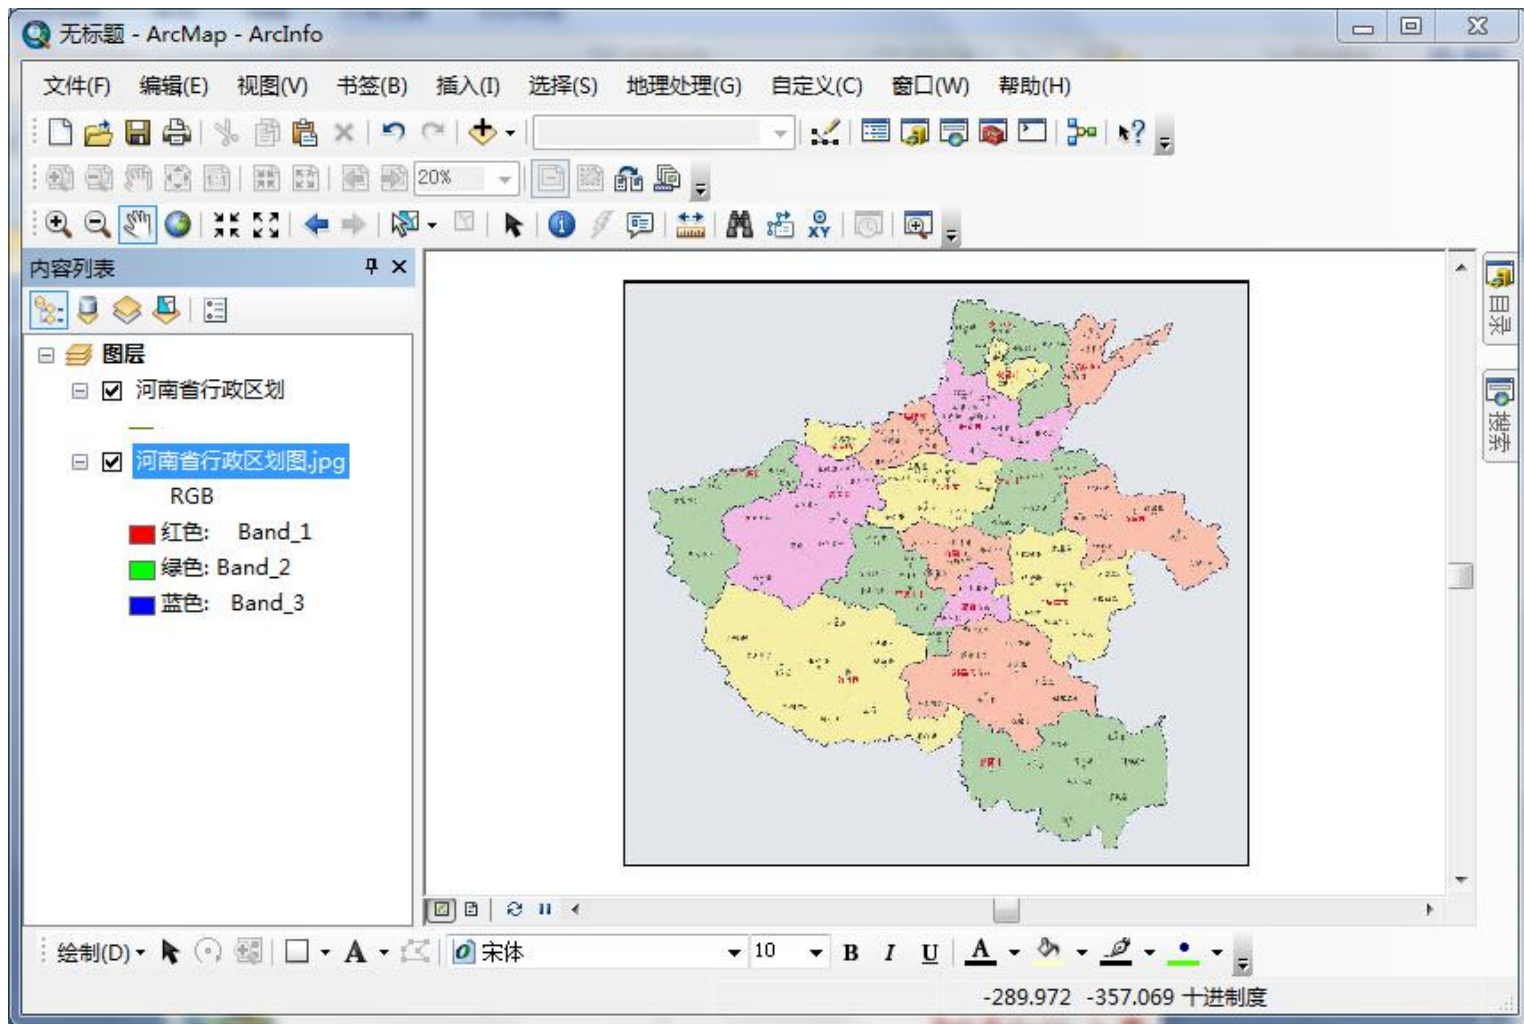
无标题 - ArcMap - ArcInfo

文件(F) 编辑(E) 视图(V) 书签(B) 插入(I) 选择(S) 地理处理(G) 自定义(C) 窗口(W) 帮助(H)

20%

XY

内容列表

图层
河南省行政区划
河南省行政区划图.jpg
RGB
红色: Band_1
绿色: Band_2
蓝色: Band_3

目录
搜索

绘制(D) A 宋体 10 B I U A

-289.972 -357.069 十进制度